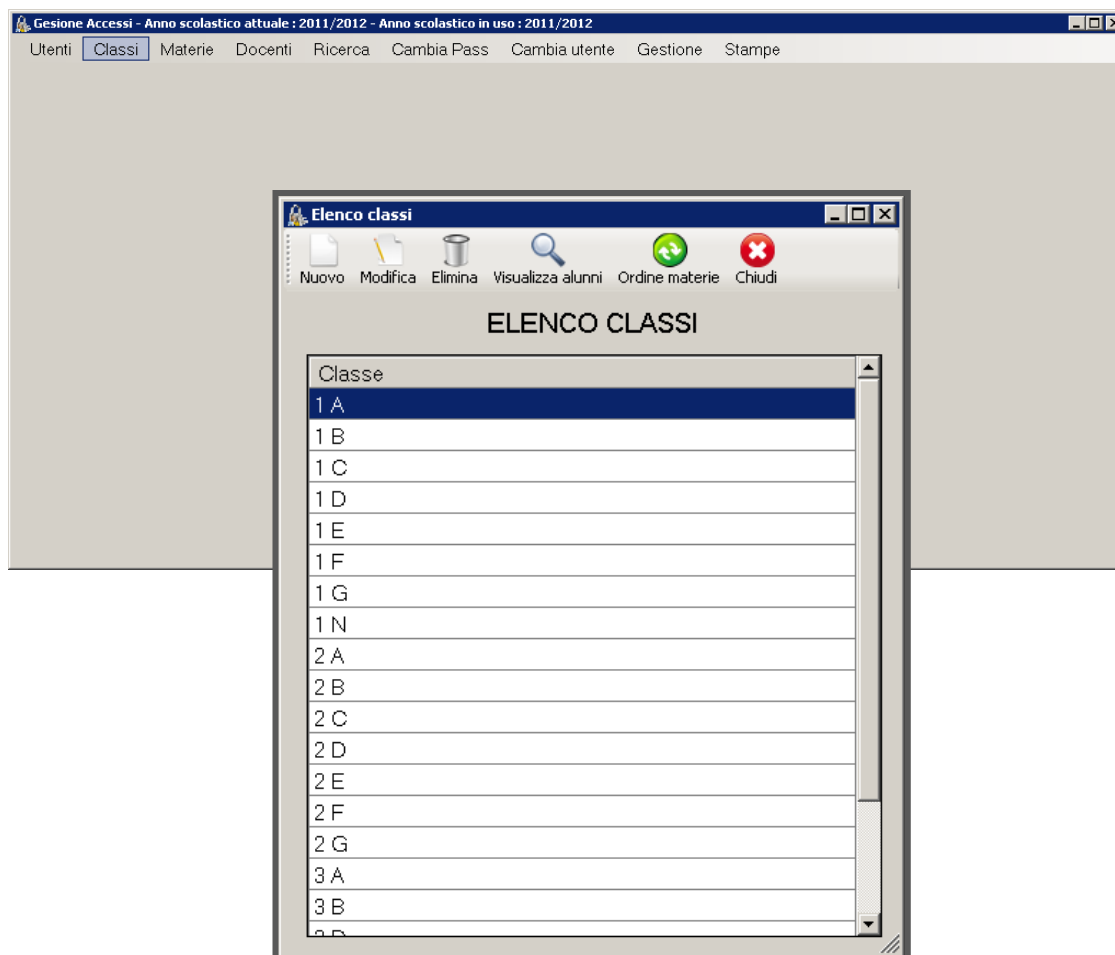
Gesione Accessi - Anno scolastico attuale : 2011/2012 - Anno scolastico in uso : 2011/2012

Utenti Classi Materie Docenti Ricerca Cambia Pass Cambia utente Gestione Stampe

Elenco classi

Nuovo Modifica Elimina Visualizza alunni Ordine materie Chiudi

ELENCO CLASSI

| Classe |
|---|
| 1 A |
| 1 B |
| 1 C |
| 1 D |
| 1 E |
| 1 F |
| 1 G |
| 1 N |
| 2 A |
| 2 B |
| 2 C |
| 2 D |
| 2 E |
| 2 F |
| 2 G |
| 3 A |
| 3 B |
| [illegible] |